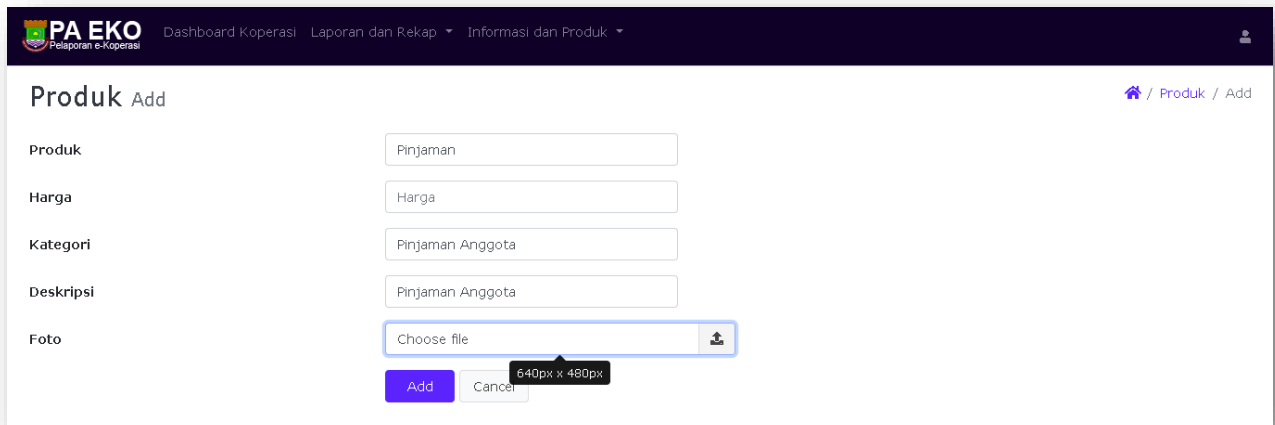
PA EKO
Pelaporan e-Koperasi

Dashboard Koperasi Laporan dan Rekap ▾ Informasi dan Produk ▾

Produk Add

/ Produk / Add

Produk
Pinjaman

Harga
Harga

Kategori
Pinjaman Anggota

Deskripsi
Pinjaman Anggota

Foto
Choose file

640px x 480px

Add
Cancel